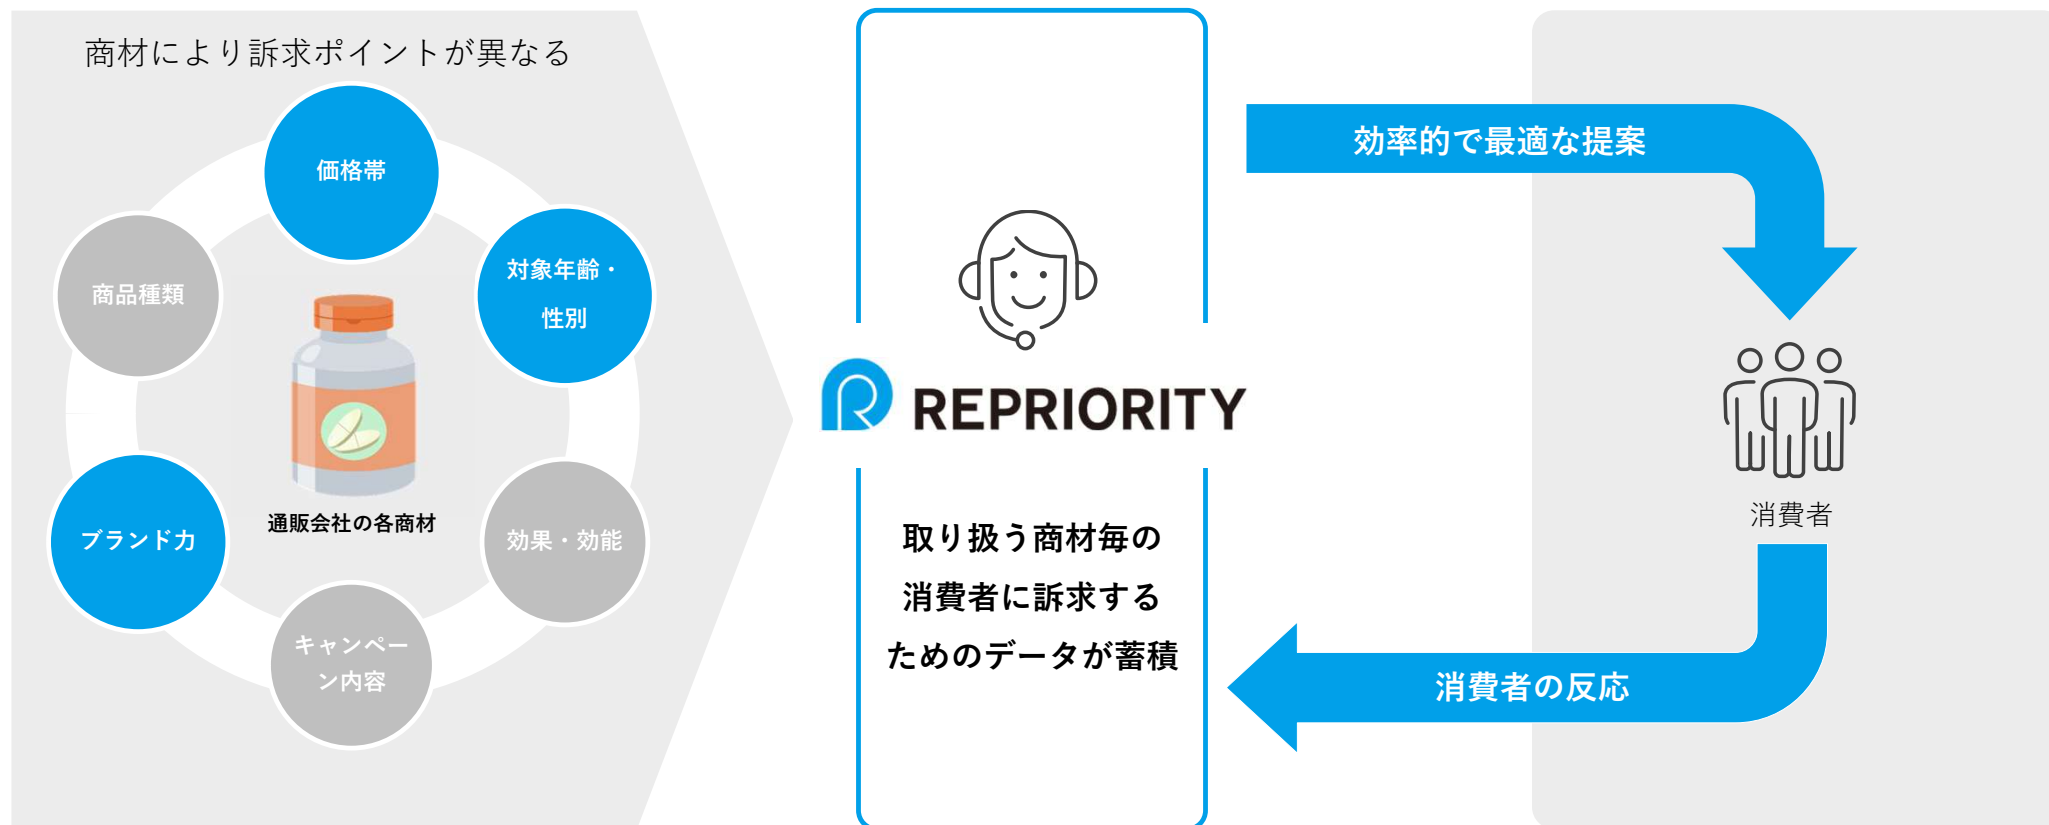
商材により訴求ポイントが異なる

価格帯

商品種類

対象年齢・性別

通販会社の各商材

ブランド力

効果・効能

キャンペーン内容

REPRIORITY

取り扱う商材毎の消費者に訴求するためのデータが蓄積

効率的で最適な提案

消費者

消費者の反応